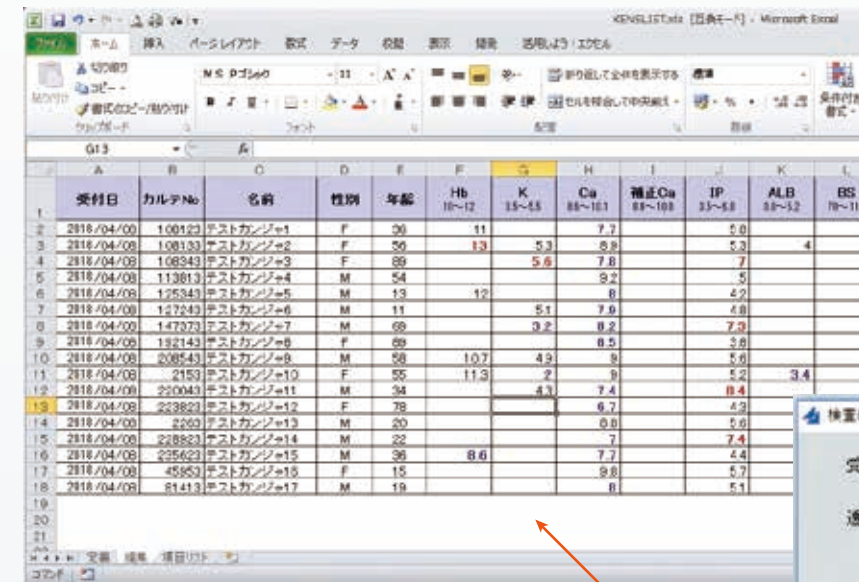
KENSLIST.xls [互換モード] - Microsoft Excel

ファイル ホーム 挿入 ページレイアウト 数式 データ 校閲 表示 開発 活用しよう！エクセル

切り取り
コピー
貼り付け
書式のコピー/貼り付け
クリップボード
MS Pゴシック 11
フォント
折り返して全体を表示する
セルを結合して中央揃え
配置
標準
数値
条件付き書式

G13

| | A | B | C | D | E | F | G | H | I | J | K | L |
|---|---|---|---|---|---|---|---|---|---|---|---|---|
| 1 | 受付日 | カルテNo | 名前 | 性別 | 年齢 | Hb 10~12 | K 3.5~5.5 | Ca 8.8~10.1 | 補正Ca 8.8~10.8 | IP 3.5~6.0 | ALB 3.8~5.2 | BS 70~11 |
| 2 | 2018/04/08 | 100123 | テストカンジャ1 | F | 36 | 11 | | 7.7 | | 5.0 | | |
| 3 | 2018/04/08 | 108133 | テストカンジャ2 | F | 56 | 13 | 5.3 | 8.8 | | 5.3 | 4 | |
| 4 | 2018/04/08 | 108343 | テストカンジャ3 | F | 89 | | 5.6 | 7.8 | | 7 | | |
| 5 | 2018/04/08 | 113813 | テストカンジャ4 | M | 54 | | | 9.2 | | 5 | | |
| 6 | 2018/04/08 | 125343 | テストカンジャ5 | M | 13 | 12 | | 8 | | 4.2 | | |
| 7 | 2018/04/08 | 127243 | テストカンジャ6 | M | 11 | | 5.1 | 7.9 | | 4.8 | | |
| 8 | 2018/04/08 | 147373 | テストカンジャ7 | M | 69 | | 3.2 | 8.2 | | 7.3 | | |
| 9 | 2018/04/08 | 192143 | テストカンジャ8 | F | 89 | | | 8.5 | | 3.8 | | |
| 10 | 2018/04/08 | 208543 | テストカンジャ9 | M | 58 | 10.7 | 4.9 | 9 | | 5.6 | | |
| 11 | 2018/04/08 | 2153 | テストカンジャ10 | F | 55 | 11.3 | 2 | 9 | | 5.2 | 3.4 | |
| 12 | 2018/04/08 | 220043 | テストカンジャ11 | M | 34 | | 4.3 | 7.4 | | 8.4 | | |
| 13 | 2018/04/08 | 223823 | テストカンジャ12 | F | 78 | | | 6.7 | | 4.3 | | |
| 14 | 2018/04/08 | 2263 | テストカンジャ13 | M | 20 | | | 8.8 | | 5.6 | | |
| 15 | 2018/04/08 | 228823 | テストカンジャ14 | M | 22 | | | 7 | | 7.4 | | |
| 16 | 2018/04/08 | 235623 | テストカンジャ15 | M | 36 | 8.6 | | 7.7 | | 4.4 | | |
| 17 | 2018/04/08 | 45853 | テストカンジャ16 | F | 15 | | | 9.8 | | 5.7 | | |
| 18 | 2018/04/08 | 81413 | テストカンジャ17 | M | 19 | | | 8 | | 5.1 | | |
| 19 | | | | | | | | | | | | |
| 20 | | | | | | | | | | | | |
| 21 | | | | | | | | | | | | |

定義 結果 項目リスト

コマンド

検査
完
進